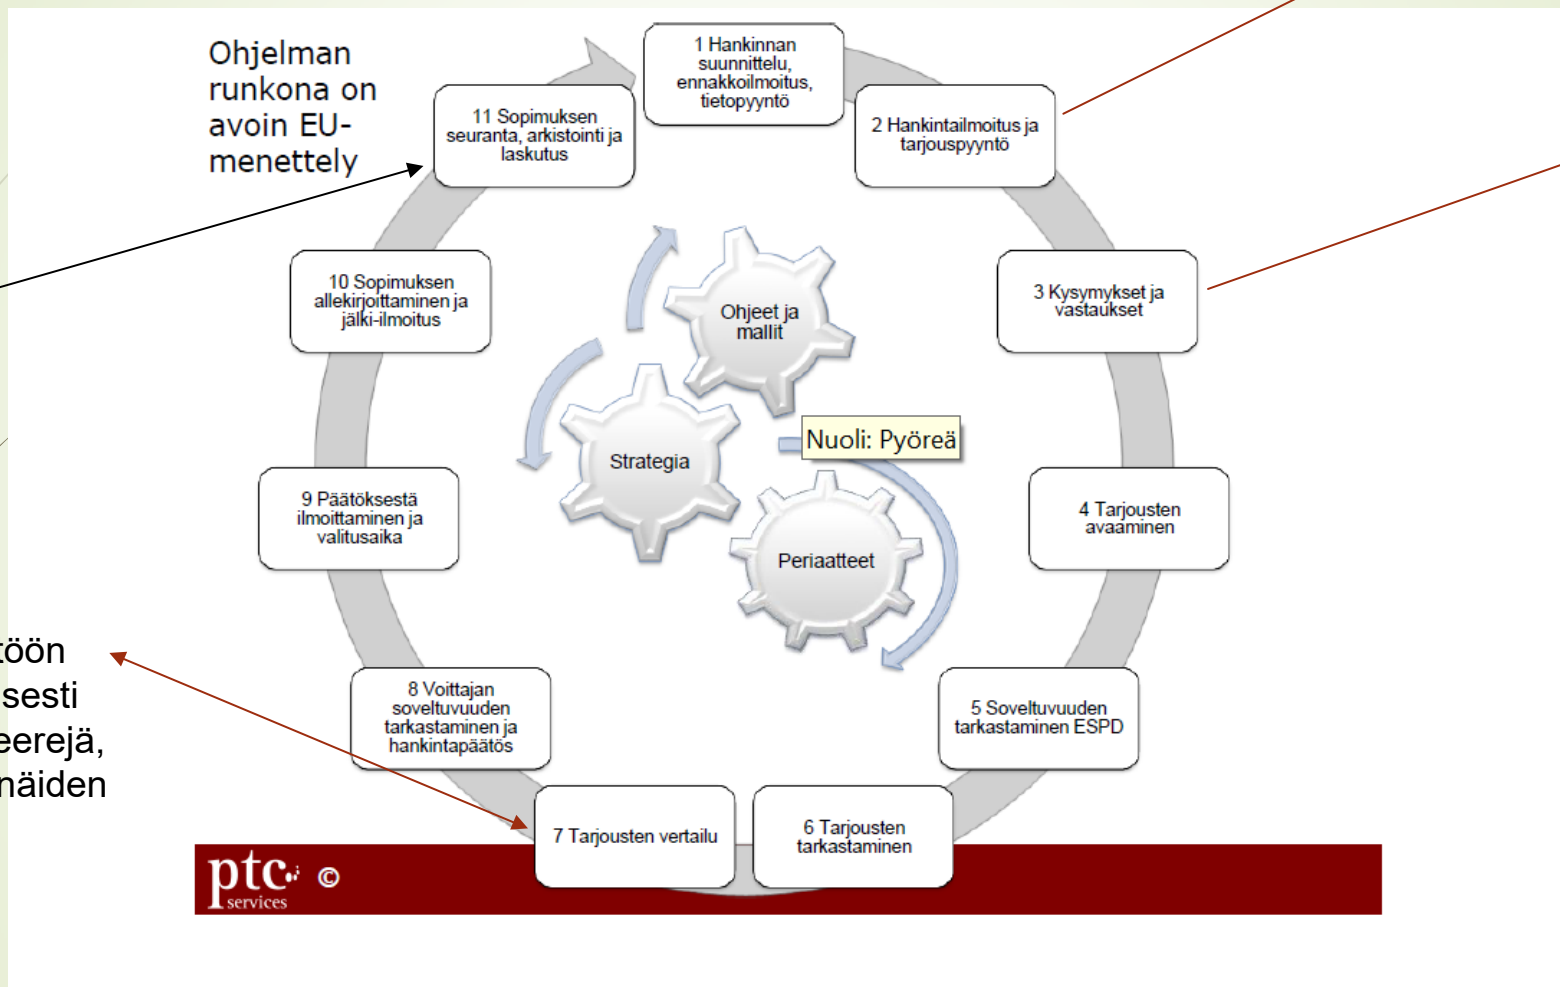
Ohjelman runkona on avoin EU-menettely

1 Hankinnan suunnittelu, ennakkoilmoitus, tietopyyntö

2 Hankintailmoitus ja tarjouspyyntö

3 Kysymykset ja vastaukset

4 Tarjousten avaaminen

5 Soveltuvuuden tarkastaminen ESPD

6 Tarjousten tarkastaminen

7 Tarjousten vertailu

8 Voittajan soveltuvuuden tarkastaminen ja hankintapäätös

9 Päätöksestä ilmoittaminen ja valitusaika

10 Sopimuksen allekirjoittaminen ja jälki-ilmoitus

11 Sopimuksen seuranta, arkistointi ja laskutus

Ohjeet ja mallit

Strategia

Periaatteet

Nuoli: Pyöreä

töön
sesti
eerejä,
näiden

ptc services ©